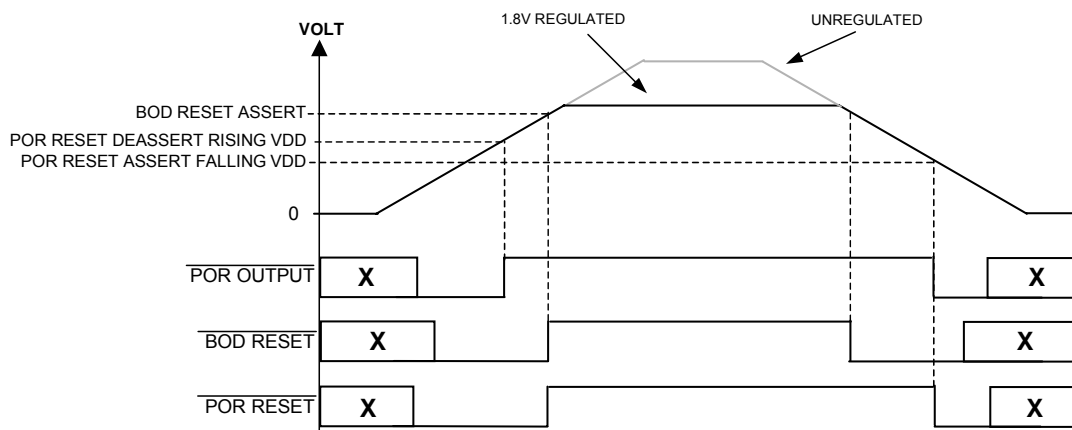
VOLT

1.8V REGULATED

UNREGULATED

BOD RESET ASSERT

POR RESET DEASSERT RISING VDD

POR RESET ASSERT FALLING VDD

0

$\overline{\text{POR OUTPUT}}$

X

X

$\overline{\text{BOD RESET}}$

X

X

$\overline{\text{POR RESET}}$

X

X